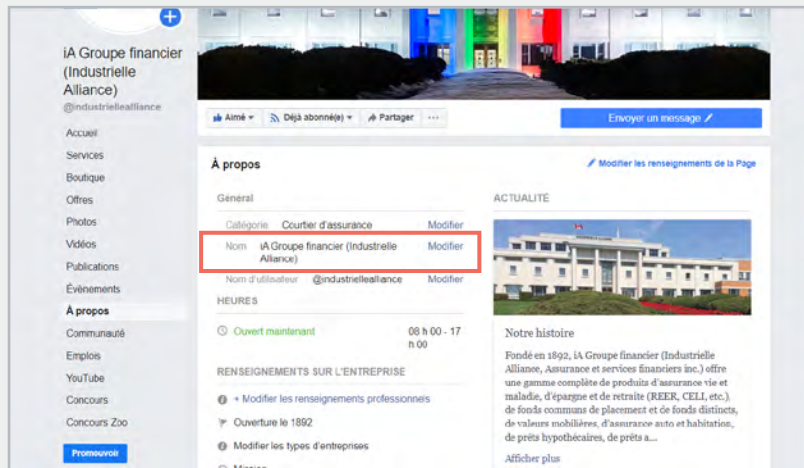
iA Groupe financier (Industrielle Alliance)
@industriellealliance

Accueil
Services
Boutique
Offres
Photos
Vidéos
Publications
Événements
À propos
Communauté
Emplois
YouTube
Concours
Concours Zoo

Promouvoir

Aimé ▾
Déjà abonné(e) ▾
Partager
···
Envoyer un message

À propos
Modifier les renseignements de la Page

Général
Catégorie Courtier d'assurance Modifier
Nom iA Groupe financier (Industrielle Alliance) Modifier
Nom d'utilisateur @industriellealliance Modifier

HEURES
Ouvert maintenant 08 h 00 - 17 h 00

RENSEIGNEMENTS SUR L'ENTREPRISE
+ Modifier les renseignements professionnels
Ouverture le 1892
Modifier les types d'entreprises

ACTUALITÉ

Notre histoire
Fondé en 1892, iA Groupe financier (Industrielle Alliance, Assurance et services financiers inc.) offre une gamme complète de produits d'assurance vie et maladie, d'épargne et de retraite (REER, CELI, etc.), de fonds communs de placement et de fonds distincts, de valeurs mobilières, d'assurance auto et habitation, de prêts hypothécaires, de prêts a...
Afficher plus